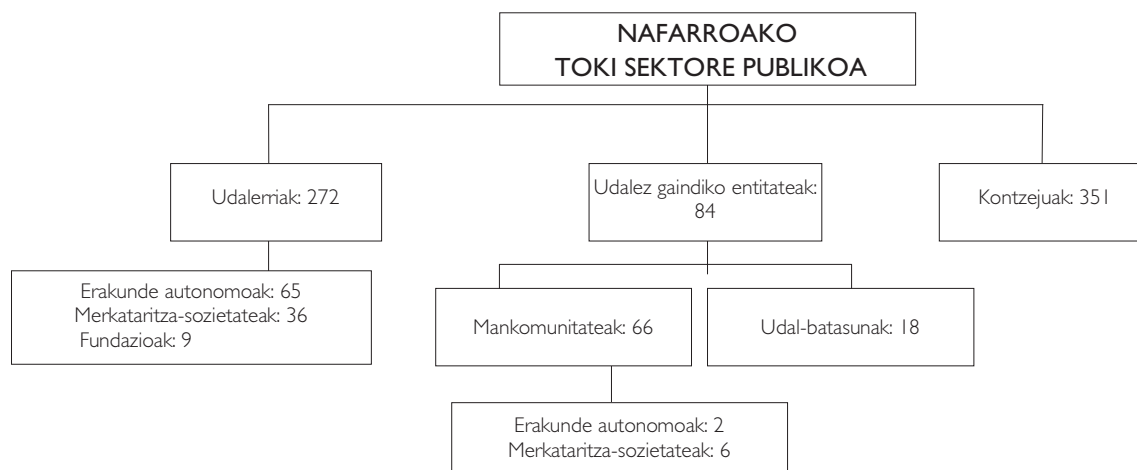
NAFARROAKO
TOKI SEKTORE PUBLIKOA

Udalerriak: 272

Udalez gaindiko entitateak: 84

Kontzejuak: 351

Erakunde autonomoak: 65
Merkataritza-sozietateak: 36
Fundazioak: 9

Mankomunitateak: 66

Udal-batasunak: 18

Erakunde autonomoak: 2
Merkataritza-sozietateak: 6